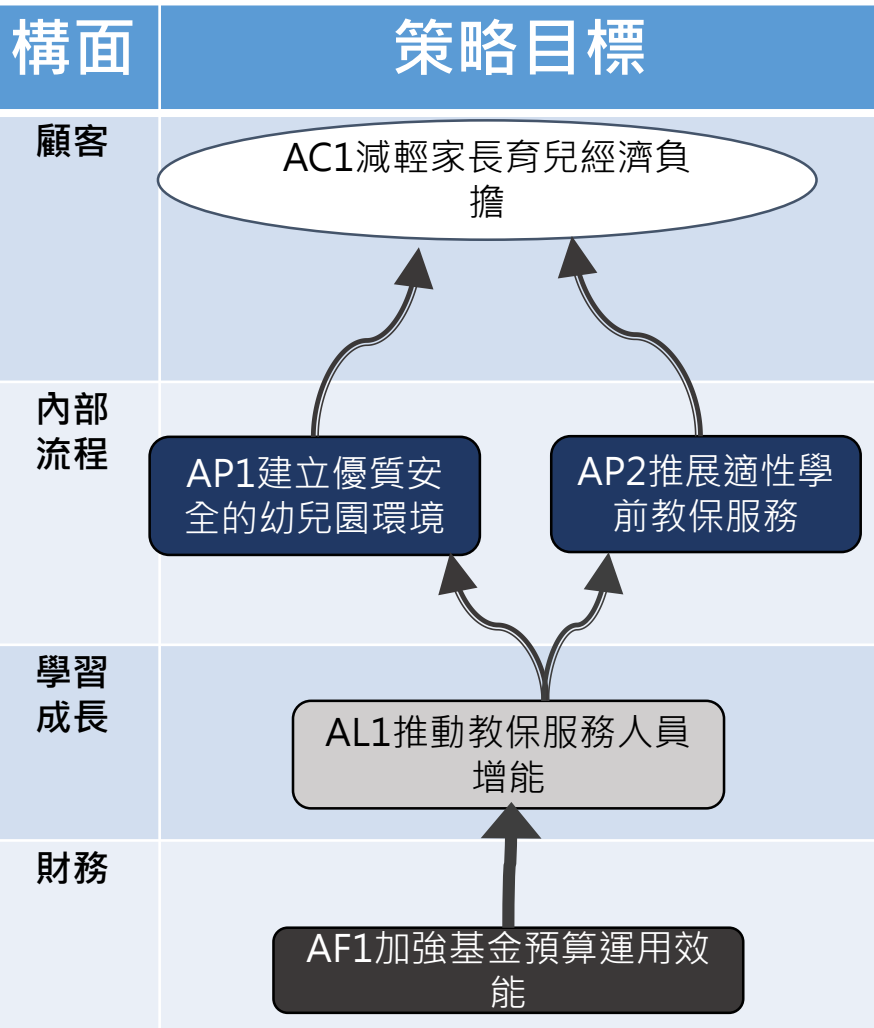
| 構面 | 策略目標 |
|---|---|
| 顧客 | AC1減輕家長育兒經濟負擔 |
| 內部流程 | AP1建立優質安全的幼兒園環境 AP2推展適性學前教保服務 |
| 學習成長 | AL1推動教保服務人員增能 |
| 財務 | AF1加強基金預算運用效能 |